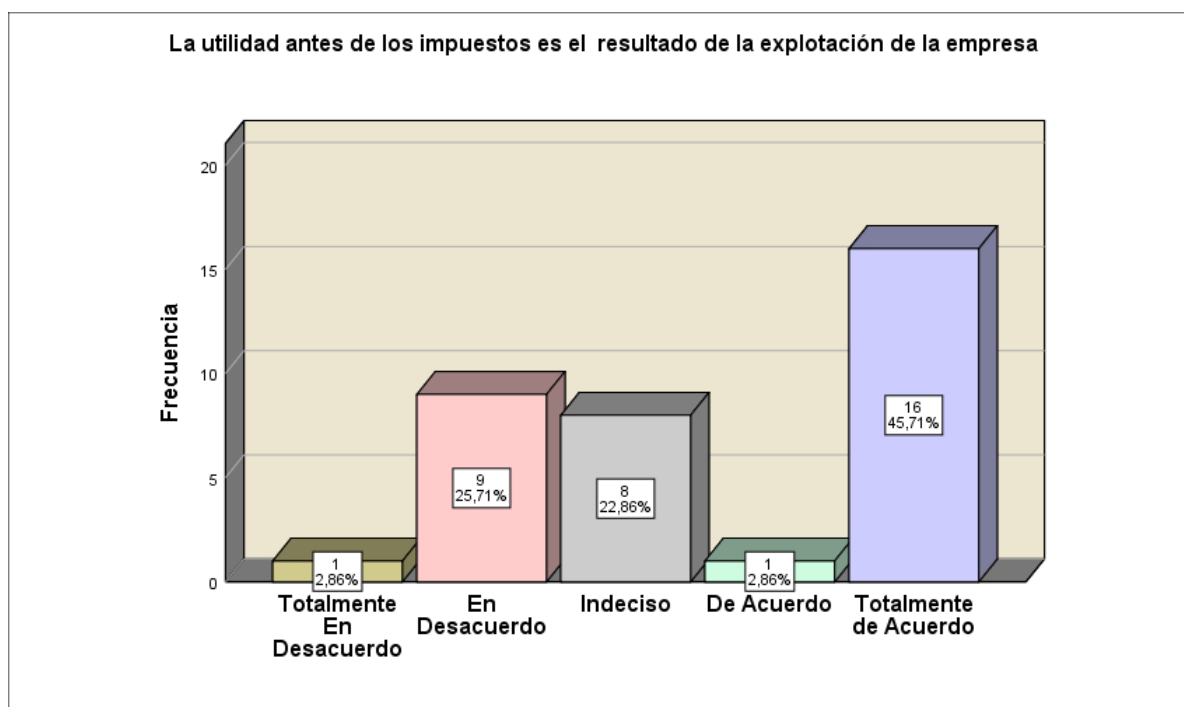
La utilidad antes de los impuestos es el resultado de la explotación de la empresa

Frecuencia

20
15
10
5
0

1
2,86%

9
25,71%

8
22,86%

1
2,86%

16
45,71%

Totalmente En Desacuerdo
En Desacuerdo
Indeciso
De Acuerdo
Totalmente de Acuerdo